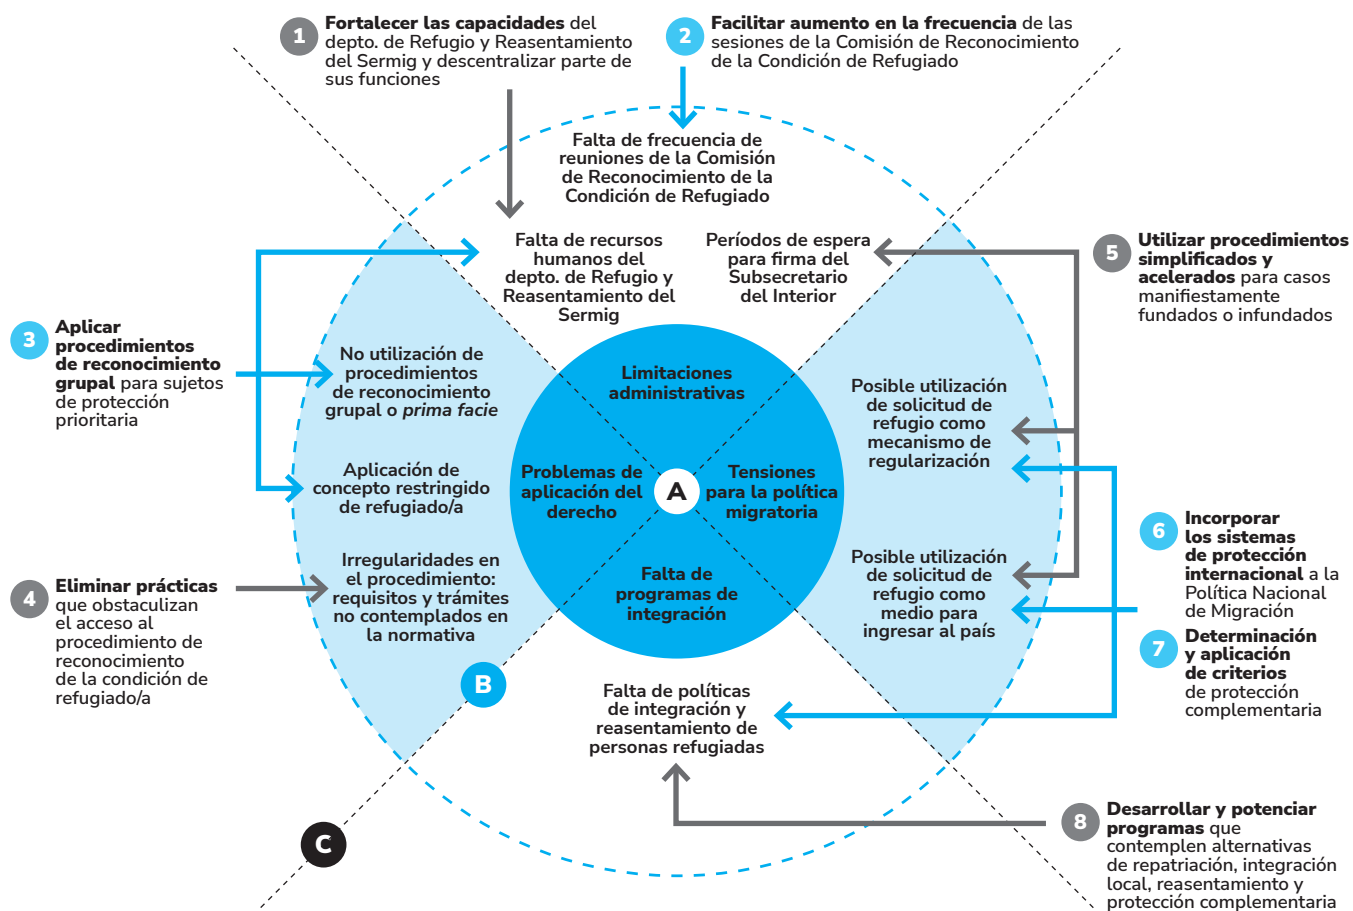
1 Fortalecer las capacidades del depto. de Refugio y Reasentamiento del Sermig y descentralizar parte de sus funciones

2 Facilitar aumento en la frecuencia de las sesiones de la Comisión de Reconocimiento de la Condición de Refugiado

Falta de frecuencia de reuniones de la Comisión de Reconocimiento de la Condición de Refugiado

Falta de recursos humanos del depto. de Refugio y Reasentamiento del Sermig

Períodos de espera para firma del Subsecretario del Interior

5 Utilizar procedimientos simplificados y acelerados para casos manifiestamente fundados o infundados

3 Aplicar procedimientos de reconocimiento grupal para sujetos de protección prioritaria

No utilización de procedimientos de reconocimiento grupal o prima facie

Limitaciones administrativas

Posible utilización de solicitud de refugio como mecanismo de regularización

Aplicación de concepto restringido de refugiado/a

Problemas de aplicación del derecho

A

Tensiones para la política migratoria

6 Incorporar los sistemas de protección internacional a la Política Nacional de Migración

Irregularidades en el procedimiento: requisitos y trámites no contemplados en la normativa

Falta de programas de integración

Posible utilización de solicitud de refugio como medio para ingresar al país

4 Eliminar prácticas que obstaculizan el acceso al procedimiento de reconocimiento de la condición de refugiado/a

7 Determinación y aplicación de criterios de protección complementaria

B

Falta de políticas de integración y reasentamiento de personas refugiadas

C

8 Desarrollar y potenciar programas que contemplen alternativas de repatriación, integración local, reasentamiento y protección complementaria